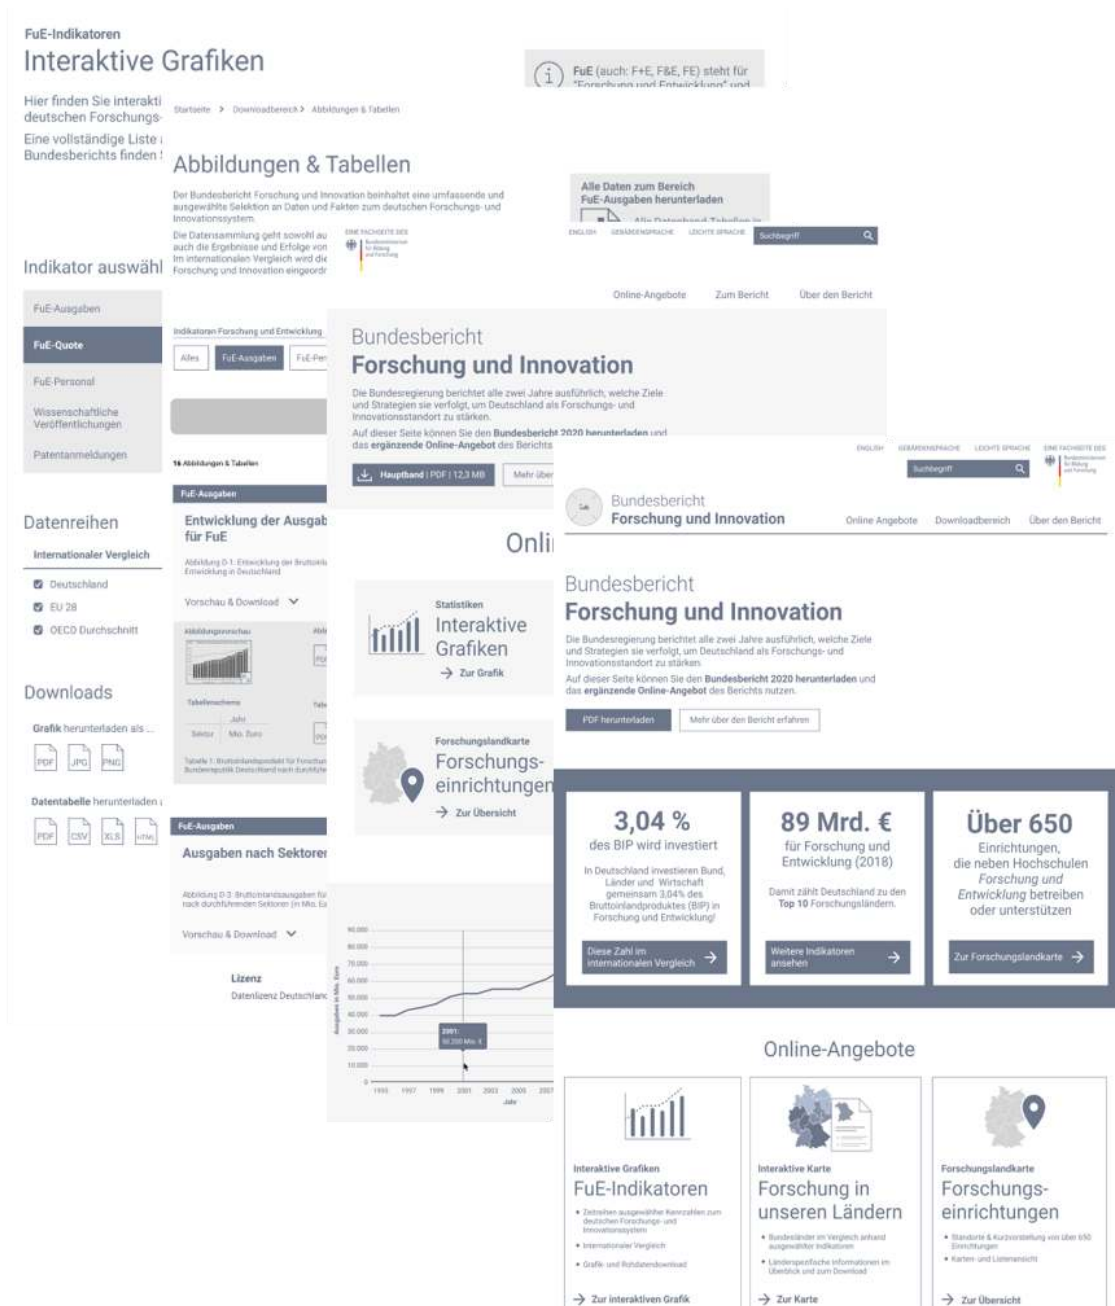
FuE-Indikatoren
Interaktive Grafiken

Hier finden Sie interakti deutschen Forschungs-
Eine vollständige Liste Bundesberichts finden

FuE (auch: F+E, F&E, FE) steht für "Forschung und Entwicklung" und

Indikator auswähl

FuE-Ausgaben
FuE-Quote
FuE-Personal
Wissenschaftliche Veröffentlichungen
Patentanmeldungen

Datenreihen
Internationaler Vergleich
Deutschland
EU 28
OECD Durchschnitt

Downloads
Grafik herunterladen als ...
PDF JPG PNG
Datentabelle herunterladen
PDF CSV XLS HTML

Startseite > Downloadbereich > Abbildungen & Tabellen

Abbildungen & Tabellen

Der Bundesbericht Forschung und Innovation beinhaltet eine umfassende und ausgewählte Selektion an Daten und Fakten zum deutschen Forschungs- und Innovationssystem.
Die Datensammlung geht sowohl au auch die Ergebnisse und Erfolge von Im internationalen Vergleich wird die Forschung und Innovation eingeordn

Alle Daten zum Bereich FuE-Ausgaben herunterladen

Indikatoren Forschung und Entwicklung
Alles FuE-Ausgaben FuE-Per

16 Abbildungen & Tabellen

FuE-Ausgaben
Entwicklung der Ausgab für FuE
Abbildung 0-1: Entwicklung der Bruttoinl Entwicklung in Deutschland
Vorschau & Download
Abbildungsvorschau
Tabellenschema
Jahr
Sektor Mio. Euro
Tabelle 1: Bruttoinlandsprodukt für Forschun Bundesrepublik Deutschland nach durchführ

FuE-Ausgaben
Ausgaben nach Sektoren
Abbildung 0-3: Bruttoinlandsausgaben für nach durchführenden Sektoren (in Mio. Eu
Vorschau & Download

Lizenz
Datenlizenz Deutschland

ENGLISH GEBÄRDENSPRACHE LEICHTE SPRACHE Suchbegriff
Online-Angebote Zum Bericht Über den Bericht

Bundesbericht
Forschung und Innovation
Die Bundesregierung berichtet alle zwei Jahre ausführlich, welche Ziele und Strategien sie verfolgt, um Deutschland als Forschungs- und Innovationsstandort zu stärken.
Auf dieser Seite können Sie den Bundesbericht 2020 herunterladen und das ergänzende Online-Angebot des Berichts
Hauptband | PDF | 12,3 MB Mehr über

Onli

Statistiken
Interaktive Grafiken
→ Zur Grafik

Forschungslandkarte
Forschungseinrichtungen
→ Zur Übersicht

90.000
80.000
70.000
60.000
50.000
40.000
30.000
20.000
10.000
0
Ausgaben in Mio. Euro
2001: 50.200 Mio. €
1995 1997 1999 2001 2003 2005 2007
Jahr

ENGLISH GEBÄRDENSPRACHE LEICHTE SPRACHE EINE FACHSEITE DES
Suchbegriff
Bundesbericht
Forschung und Innovation
Online Angebote Downloadbereich Über den Bericht

Bundesbericht
Forschung und Innovation
Die Bundesregierung berichtet alle zwei Jahre ausführlich, welche Ziele und Strategien sie verfolgt, um Deutschland als Forschungs- und Innovationsstandort zu stärken.
Auf dieser Seite können Sie den Bundesbericht 2020 herunterladen und das ergänzende Online-Angebot des Berichts nutzen.
PDF herunterladen Mehr über den Bericht erfahren

3,04 %
des BIP wird investiert
In Deutschland investieren Bund, Länder und Wirtschaft gemeinsam 3,04% des Bruttoinlandproduktes (BIP) in Forschung und Entwicklung!
Diese Zahl im internationalen Vergleich →

89 Mrd. €
für Forschung und Entwicklung (2018)
Damit zählt Deutschland zu den Top 10 Forschungsländern.
Weitere Indikatoren ansehen →

Über 650
Einrichtungen, die neben Hochschulen Forschung und Entwicklung betreiben oder unterstützen
Zur Forschungslandkarte →

Online-Angebote

Interaktive Grafiken
FuE-Indikatoren
• Zeitreihen ausgewählter Kennzahlen zum deutschen Forschungs- und Innovationssystem
• Internationaler Vergleich
• Grafik- und Rohdatendownload
→ Zur interaktiven Grafik

Interaktive Karte
Forschung in unseren Ländern
• Bundesländer im Vergleich anhand ausgewählter Indikatoren
• Länderspezifische Informationen im Überblick und zum Download
→ Zur Karte

Forschungslandkarte
Forschungseinrichtungen
• Standorte & Kurzvorstellung von über 650 Einrichtungen
• Karten- und Listenansicht
→ Zur Übersicht